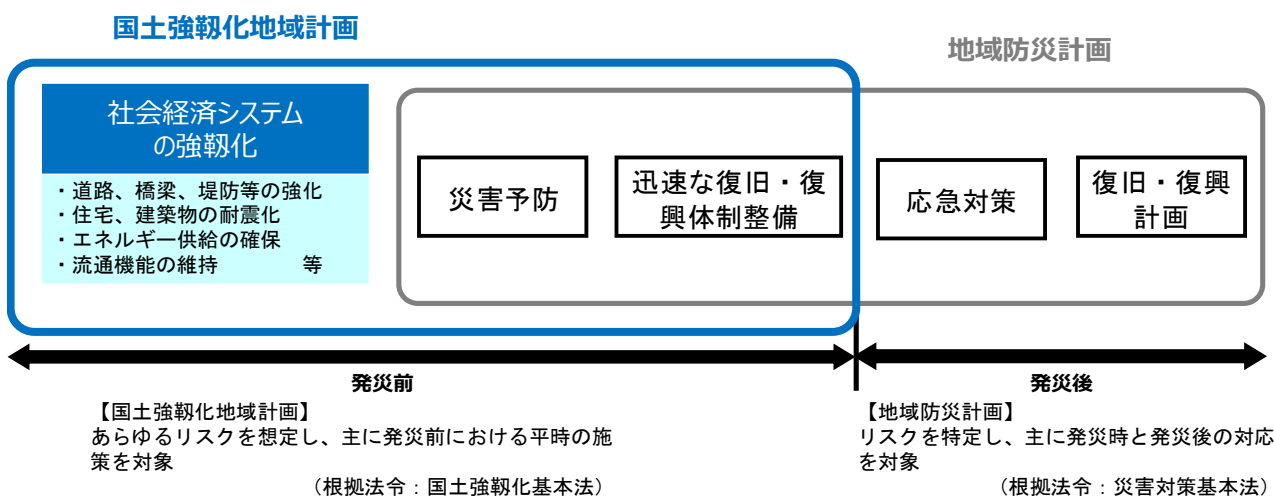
国土強靱化地域計画

地域防災計画

社会経済システムの強靱化

・道路、橋梁、堤防等の強化
・住宅、建築物の耐震化
・エネルギー供給の確保
・流通機能の維持　　　等

災害予防

迅速な復旧・復興体制整備

応急対策

復旧・復興計画

発災前

発災後

【国土強靱化地域計画】
あらゆるリスクを想定し、主に発災前における平時の施策を対象
（根拠法令：国土強靱化基本法）

【地域防災計画】
リスクを特定し、主に発災時と発災後の対応を対象
（根拠法令：災害対策基本法）